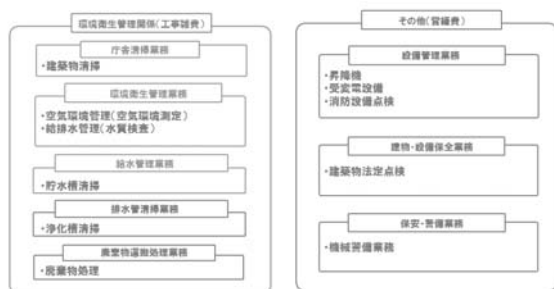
環境衛生管理関係(工事雑費)

庁舎清掃業務

・建築物清掃

環境衛生管理業務

・空気環境管理(空気環境測定)
・給排水管理(水質検査)

給水管理業務

・貯水槽清掃

排水管清掃業務

・浄化槽清掃

廃棄物運搬処理業務

・廃棄物処理

その他(営繕費)

設備管理業務

・昇降機
・受変電設備
・消防設備点検

建物・設備保全業務

・建築物法定点検

保安・警備業務

・機械警備業務